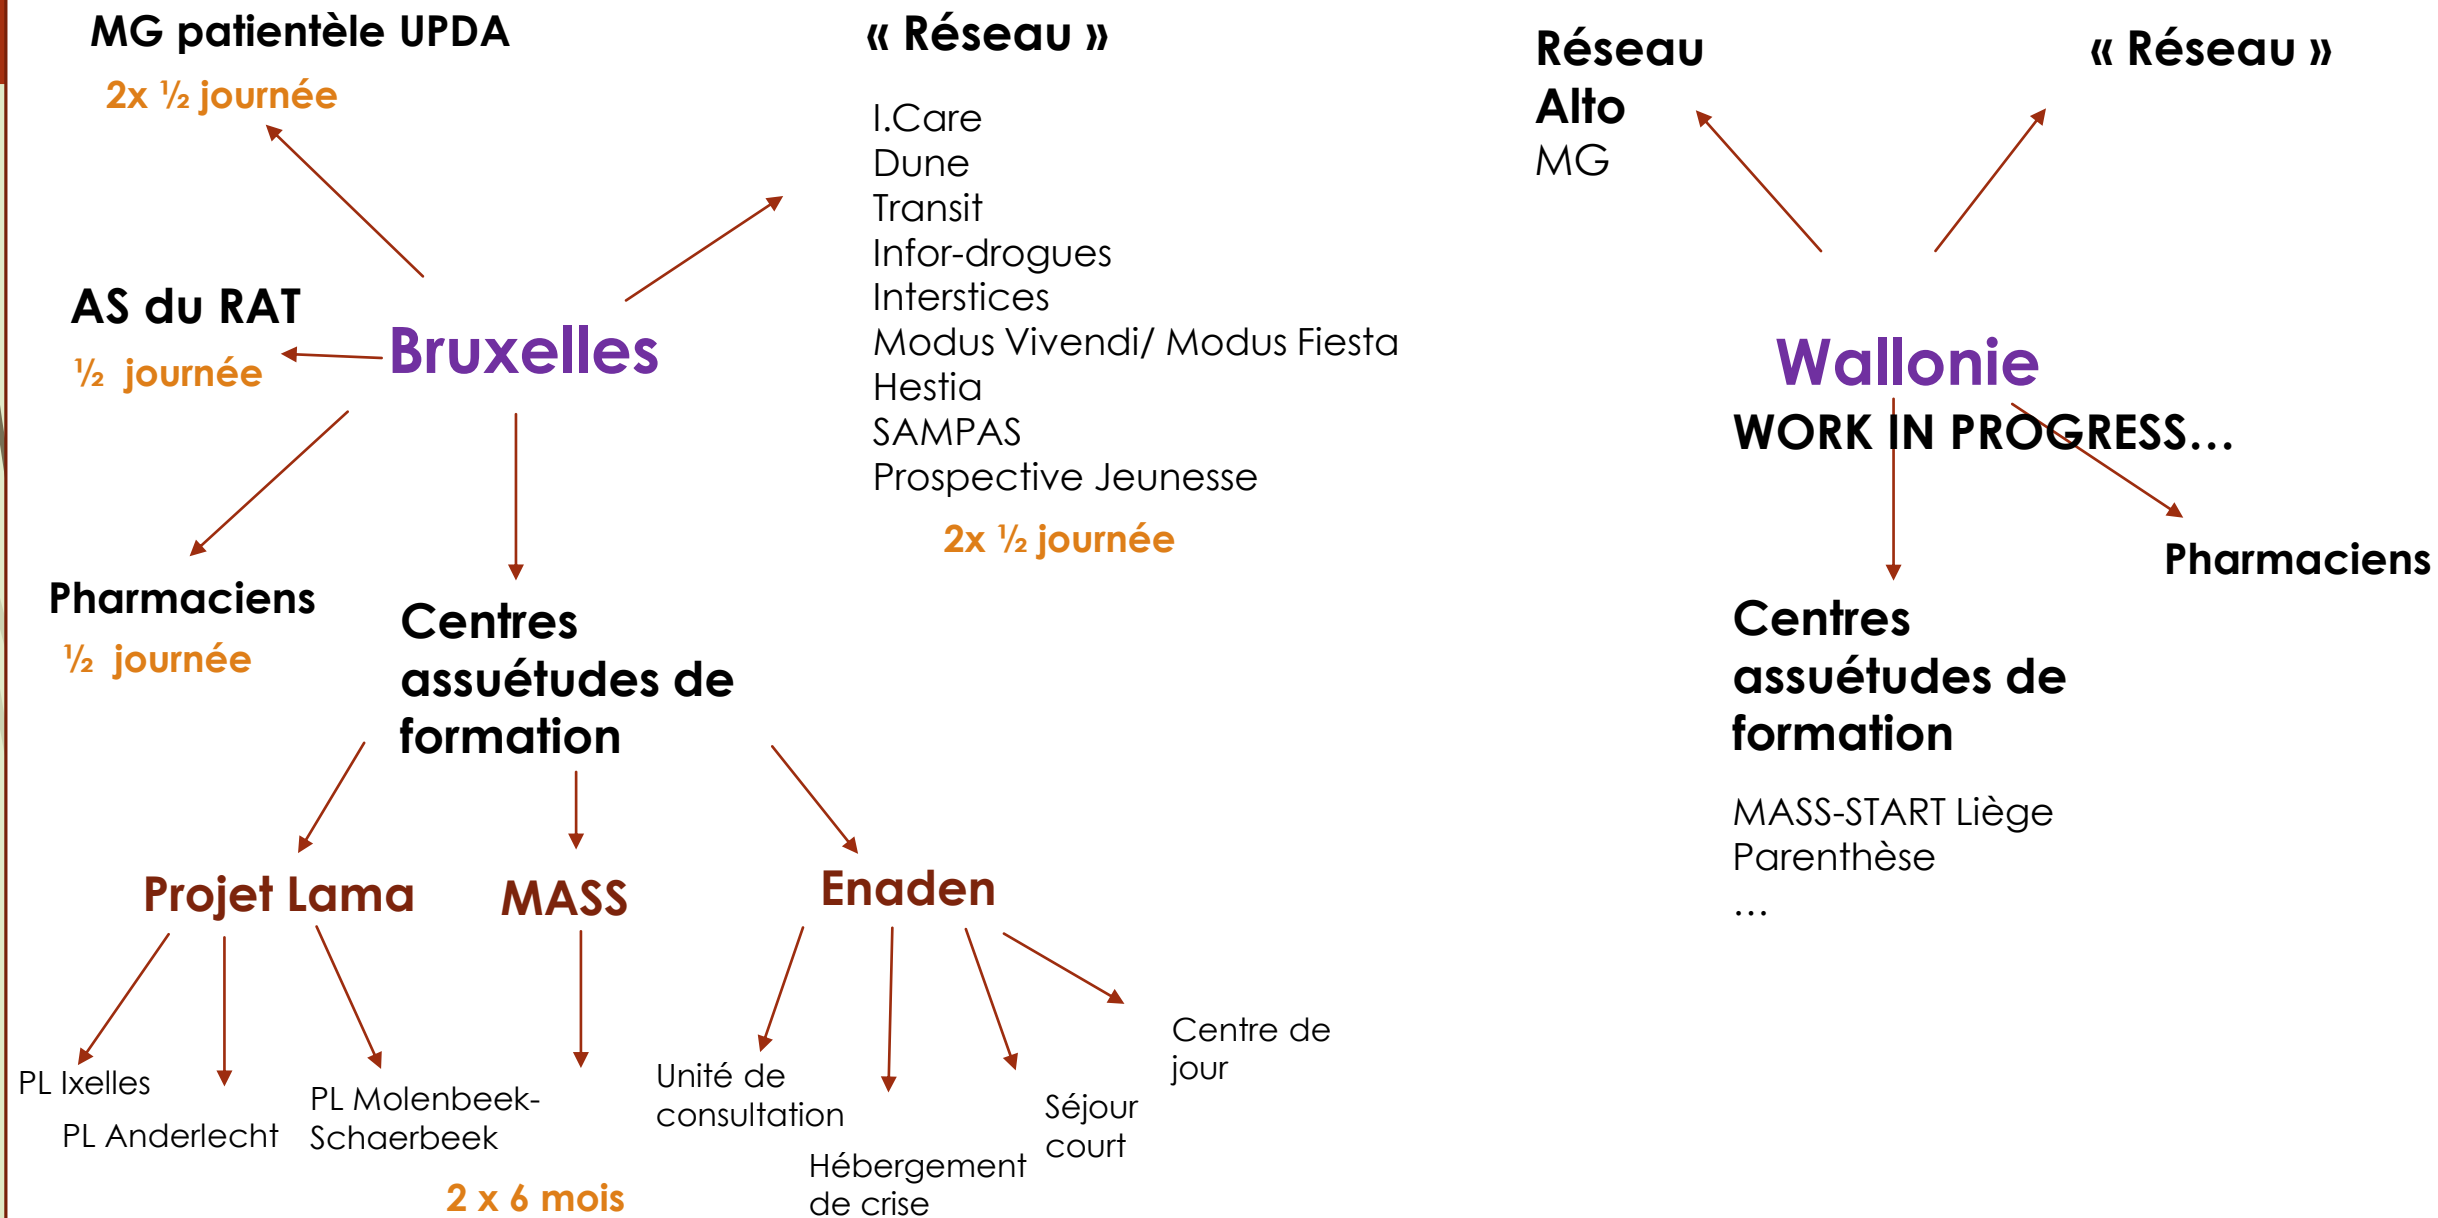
MG patientèle UPDA
2x ½ journée

« Réseau »

I.Care
Dune
Transit
Infor-drogues
Interstices
Modus Vivendi/ Modus Fiesta
Hestia
SAMPAS
Prospective Jeunesse

2x ½ journée

Réseau
Alto
MG

« Réseau »

AS du RAT
½ journée

Bruxelles

Wallonie
WORK IN PROGRESS…

Pharmaciens
½ journée

Centres assuétudes de formation

Pharmaciens

Centres assuétudes de formation

MASS-START Liège
Parenthèse
…

Projet Lama

MASS

Enaden

PL Ixelles
PL Anderlecht
PL Molenbeek-Schaerbeek
2 x 6 mois

Unité de consultation
Hébergement de crise
Séjour court
Centre de jour